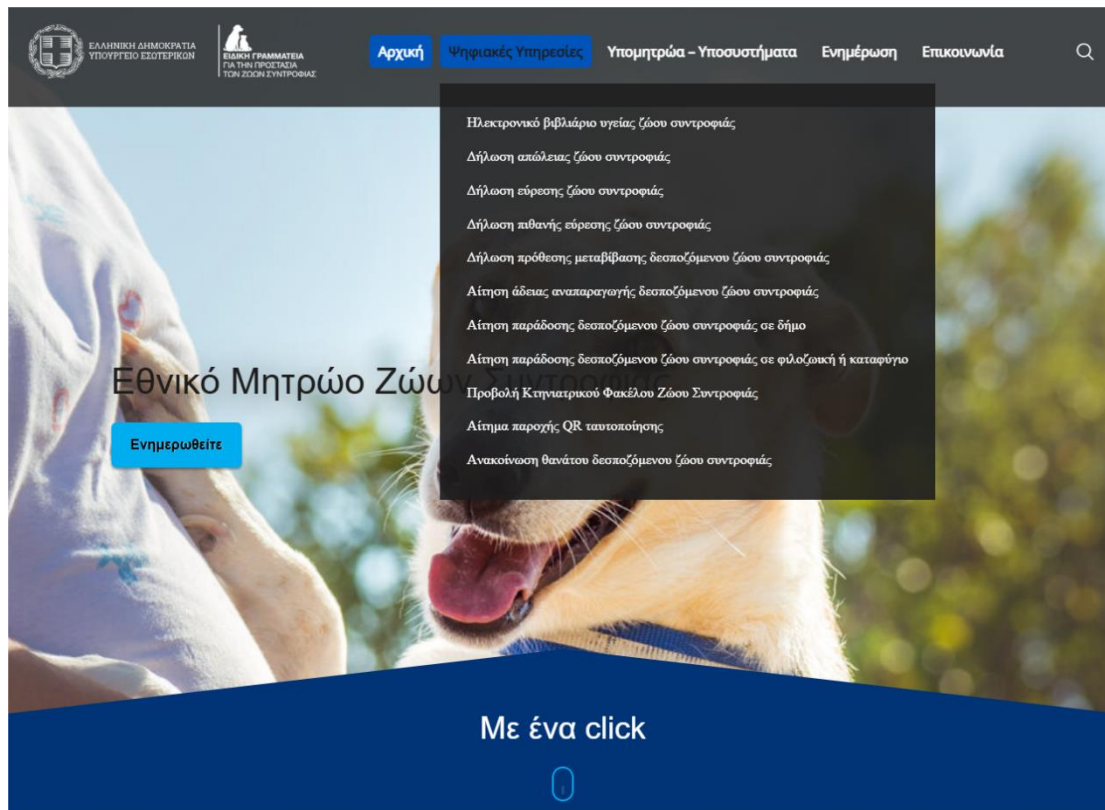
ΕΛΛΗΝΙΚΗ ΔΗΜΟΚΡΑΤΙΑ
ΥΠΟΥΡΓΕΙΟ ΕΣΩΤΕΡΙΚΩΝ

ΕΙΔΙΚΗ ΓΡΑΜΜΑΤΕΙΑ
ΓΙΑ ΤΗΝ ΠΡΟΣΤΑΣΙΑ
ΤΩΝ ΖΩΩΝ ΣΥΝΤΡΟΦΙΑΣ

Αρχική Ψηφιακές Υπηρεσίες Υπομητρώα – Υποσυστήματα Ενημέρωση Επικοινωνία

Ηλεκτρονικό βιβλιάριο υγείας ζώου συντροφιάς
Δήλωση απώλειας ζώου συντροφιάς
Δήλωση εύρεσης ζώου συντροφιάς
Δήλωση πιθανής εύρεσης ζώου συντροφιάς
Δήλωση πρόθεσης μεταβίβασης δεσποζόμενου ζώου συντροφιάς
Αίτηση άδειας αναπαραγωγής δεσποζόμενου ζώου συντροφιάς
Αίτηση παράδοσης δεσποζόμενου ζώου συντροφιάς σε δήμο
Αίτηση παράδοσης δεσποζόμενου ζώου συντροφιάς σε φιλοζωική ή καταφύγιο
Προβολή Κτηνιατρικού Φακέλου Ζώου Συντροφιάς
Αίτημα παροχής QR ταυτοποίησης
Ανακοίνωση θανάτου δεσποζόμενου ζώου συντροφιάς

Εθνικό Μητρώο Ζώων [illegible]

Ενημερωθείτε

Με ένα click